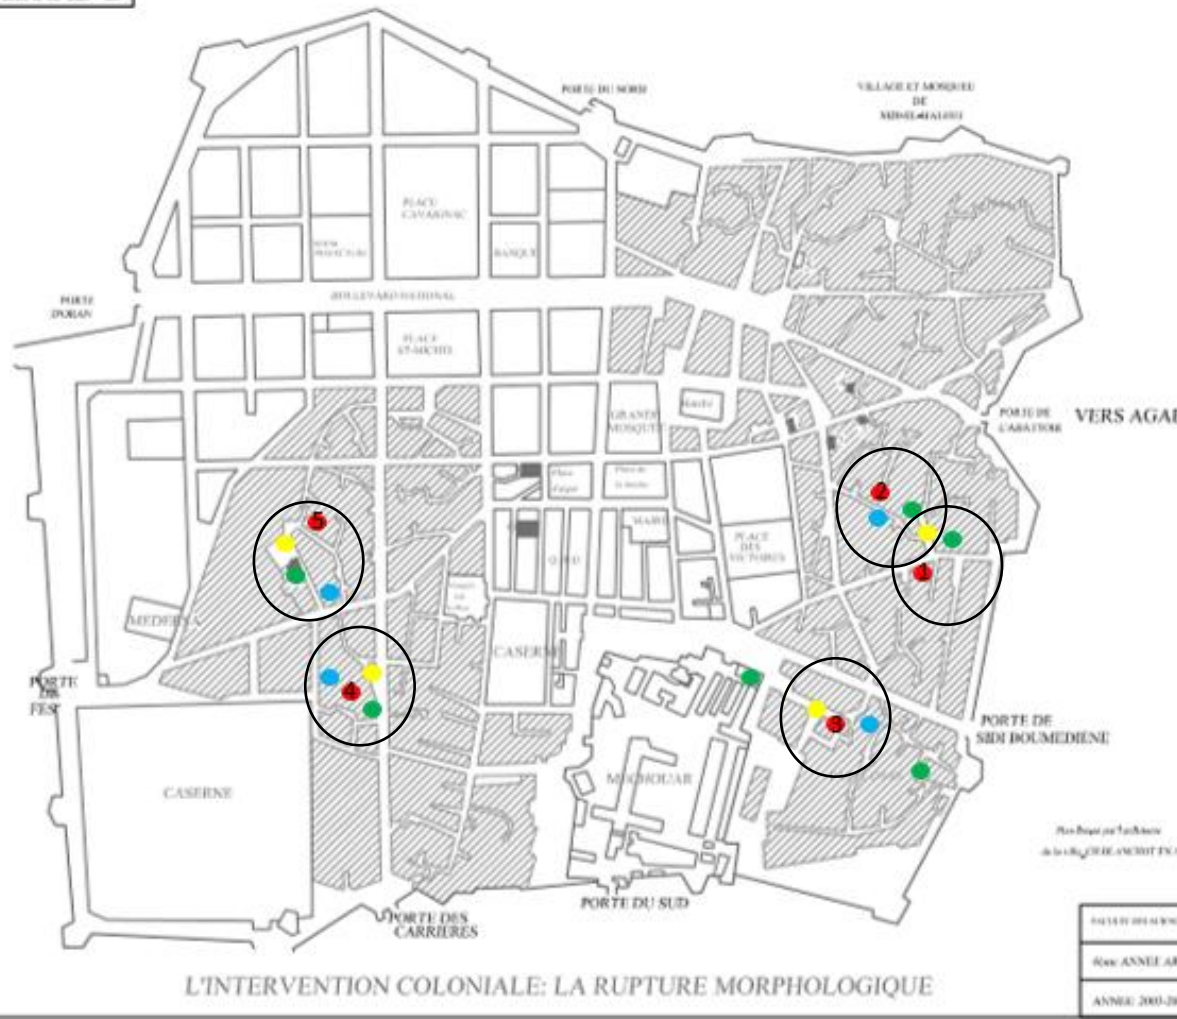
PORTE DU NORD

VILLAGE ET MOSQUEE DE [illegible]

PLACE CAVAIGNAC

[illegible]

BANQUE

PORTE D'ORAN

BOULEVARD NATIONAL

PLACE ST-MICHEL

GRANDE MOSQUEE

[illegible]

PORTE DE L'ABATTOIR

VERS AGA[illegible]

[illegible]

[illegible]

MAIRIE

PLACE DES VICTOIRES

MEDERSA

CASERNE

PORTE DE FES

PORTE DE SIDI BOUMEDIENE

CASERNE

MECHOUAR

Plan Ré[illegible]

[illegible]

PORTE DES CARRIERES

PORTE DU SUD

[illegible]

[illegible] ANNEE AR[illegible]

ANNEE 2003-20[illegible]

L'INTERVENTION COLONIALE: LA RUPTURE MORPHOLOGIQUE